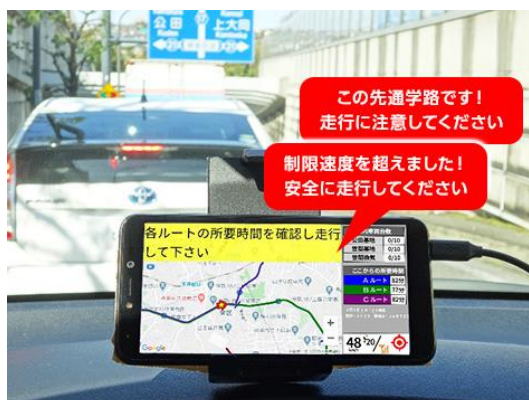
公田
Kuden
上大岡
Kamiooka

この先通学路です！
走行に注意してください

制限速度を超えました！
安全に走行してください

各ルートの所要時間を確認し走行して下さい

ここからの所要時間
Aルート 32分
Bルート 17分
Cルート 32分

0/10
0/10
0/10

+
−

Google

48 km/h 20